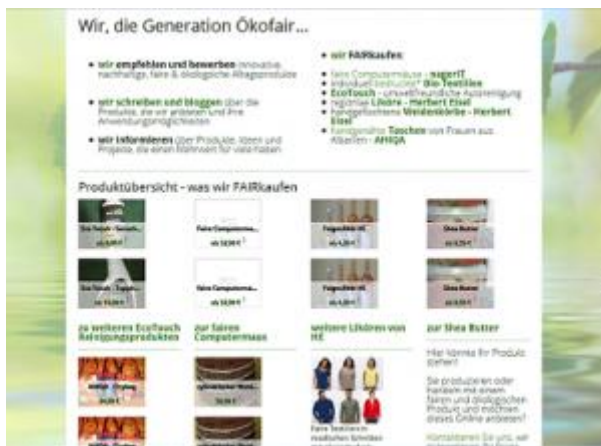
Wir, die Generation Ökofair...

• wir empfehlen und bewerben innovative, nachhaltige, faire & ökologische Alltagsprodukte

• wir schreiben und bloggen über die Produkte, die wir anbieten und ihre Anwendungsmöglichkeiten

• wir informieren über Produkte, Ideen und Projekte, die einen Mehrwert für viele haben

• wir FAIRkaufen:

faire Computermaus - nager IT
individuell produzierte Bio Textilien
Ecotouch - umweltfreundliche Autoreinigung
regionale Liköre - Herbert Eisel
handgeflochtene Weidenkörbe - Herbert Eisel
handgenähte Taschen von Frauen aus Albanien - AHIQA

Produktübersicht - was wir FAIRkaufen

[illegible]
ab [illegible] €
Faire Computermaus
ab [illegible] €
Feigenlikör HE
ab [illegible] €
Shea Butter
ab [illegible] €

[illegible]
ab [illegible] €
Faire Computermaus
ab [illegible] €
Feigenlikör HE
ab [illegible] €
Shea Butter
ab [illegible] €

zu weiteren Ecotouch Reinigungsprodukten
zur fairen Computermaus
weitere Likören von HE
zur Shea Butter

Hier könnte Ihr Produkt stehen!

Sie produzieren oder handeln mit einem fairen und ökologischen Produkt und möchten dieses Online anbieten?

Kontaktieren Sie uns, wir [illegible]

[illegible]
ab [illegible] €
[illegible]
ab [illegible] €
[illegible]